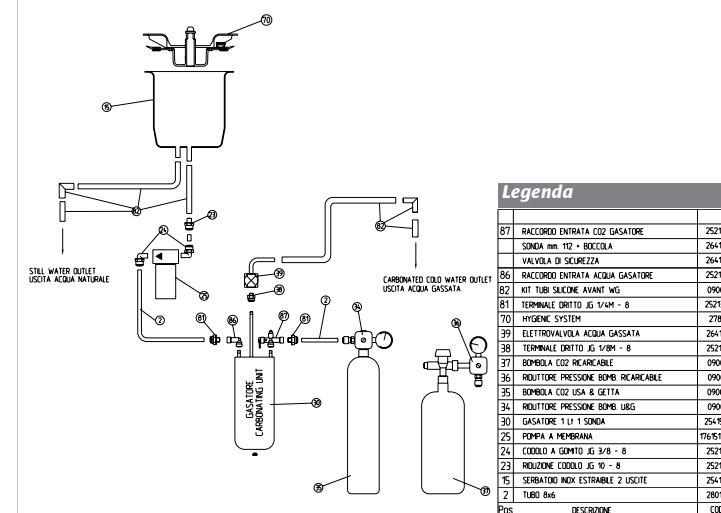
70

15

82

23

24

25

2

81

86

87

30

2

34

39

38

82

36

35

37

STILL WATER OUTLET
USCITA ACQUA NATURALE

CARBONATED COLD WATER OUTLET
USCITA ACQUA GASSATA

GASATORE
CARBONATING UNIT

Legenda

| Pos. | DESCRIZIONE | COD |
|---|---|---|
| 87 | RACCORDO ENTRATA CO2 GASATORE | 2521 |
| | SONDA mm. 112 + BOCCOLA | 2641 |
| | VALVOLA DI SICUREZZA | 2641 |
| 86 | RACCORDO ENTRATA ACQUA GASATORE | 2521 |
| 82 | KIT TUBI SILICONE AVANT WG | 0900 |
| 81 | TERMINALE DRITTO JG 1/4M - 8 | 2521 |
| 70 | HYGIENIC SYSTEM | 278 |
| 39 | ELETTROVALVOLA ACQUA GASSATA | 2641 |
| 38 | TERMINALE DRITTO JG 1/8M - 8 | 2521 |
| 37 | BOMBOLA CO2 RICARICABILE | 0900 |
| 36 | RIDUTTORE PRESSIONE BOMB. RICARICABILE | 0900 |
| 35 | BOMBOLA CO2 USA & GETTA | 0900 |
| 34 | RIDUTTORE PRESSIONE BOMB. U&G | 0900 |
| 30 | GASATORE 1 Lt 1 SONDA | 2541 |
| 25 | POMPA A MEMBRANA | 176151 |
| 24 | CODOLO A GOMITO JG 3/8 - 8 | 2521 |
| 23 | RIDUZIONE CODOLO JG 10 - 8 | 2521 |
| 15 | SERBATOIO INOX ESTRAIBILE 2 USCITE | 2541 |
| 2 | TUBO 8x6 | 2801 |